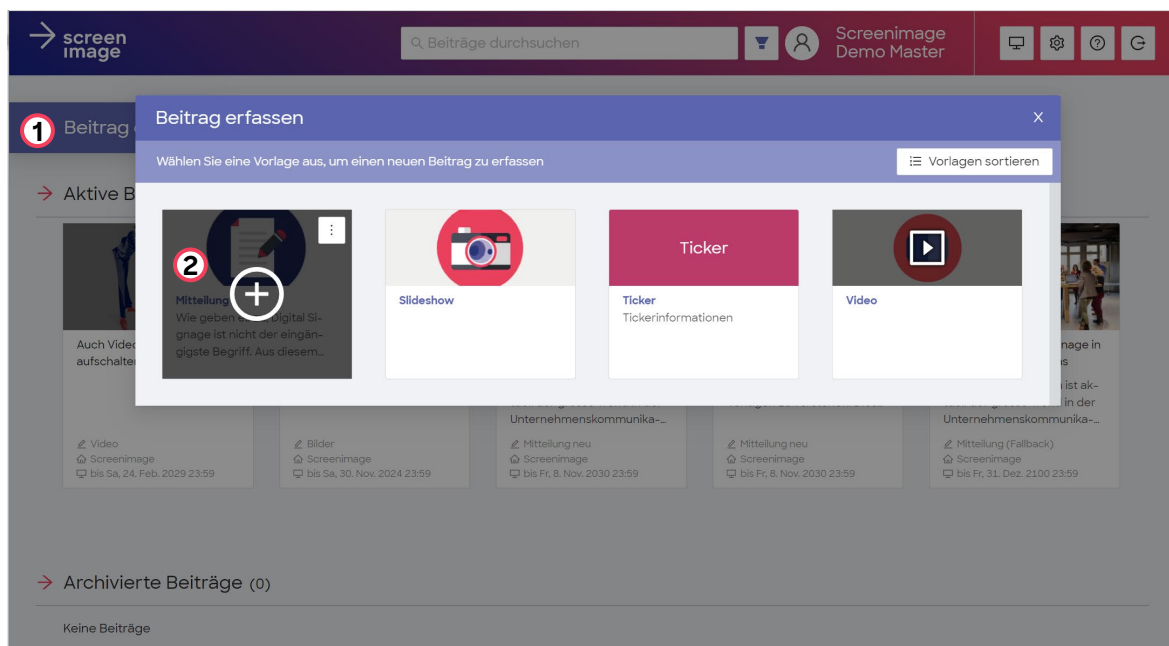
screen image

Beiträge durchsuchen

Screenimage Demo Master

1 Beitrag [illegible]

Aktive B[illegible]

Beitrag erfassen

Wählen Sie eine Vorlage aus, um einen neuen Beitrag zu erfassen

Vorlagen sortieren

2

Mitteilung

Wie geben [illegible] Digital Signage ist nicht der eingängigste Begriff. Aus diesem...

Slideshow

Ticker

Ticker

Tickerinformationen

Video

Auch Vide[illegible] aufschalte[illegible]

Video
Screenimage
bis Sa, 24. Feb. 2029 23:59

Bilder
Screenimage
bis Sa, 30. Nov. 2024 23:59

Unternehmenskommunika-...
Mitteilung neu
Screenimage
bis Fr, 8. Nov. 2030 23:59

Mitteilung neu
Screenimage
bis Fr, 8. Nov. 2030 23:59

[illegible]nage in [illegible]s
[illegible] ist ak- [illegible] in der Unternehmenskommunika-...
Mitteilung (Fallback)
Screenimage
bis Fr, 31. Dez. 2100 23:59

Archivierte Beiträge (0)

Keine Beiträge